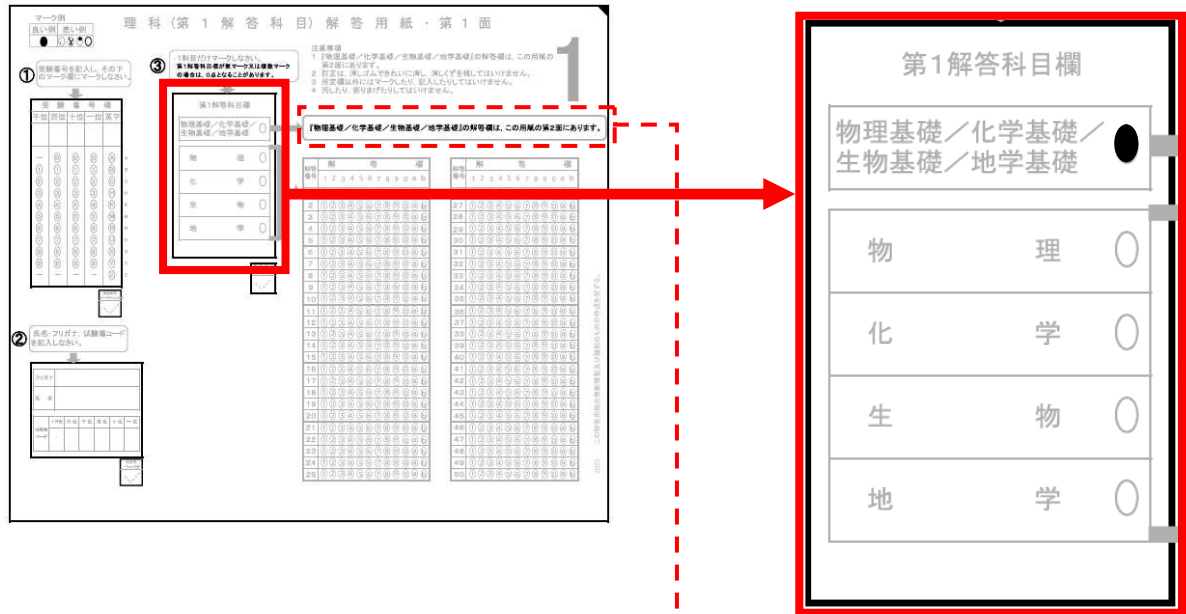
理科（第１解答科目）解答用紙・第１面

マーク例
良い例　悪い例

① 受験番号を記入し，その下のマーク欄にマークしなさい。

受験番号欄
千位　百位　十位　一位　英字

② 氏名・フリガナ，試験場コードを記入しなさい。

フリガナ
氏名
試験場コード　十万位　万位　千位　百位　十位　一位

③ １科目だけマークしなさい。
第１解答科目欄が無マーク又は複数マークの場合は，０点となることがあります。

第１解答科目欄
物理基礎／化学基礎／生物基礎／地学基礎
物理
化学
生物
地学

注意事項
1 「物理基礎／化学基礎／生物基礎／地学基礎」の解答欄は，この用紙の第２面にあります。
2 訂正は，消しゴムできれいに消し，消しくずを残してはいけません。
3 所定欄以外にはマークしたり，記入したりしてはいけません。
4 汚したり，折りまげたりしてはいけません。

1

「物理基礎／化学基礎／生物基礎／地学基礎」の解答欄は，この用紙の第２面にあります。

解答番号　解答欄　1 2 3 4 5 6 7 8 9 0 a b

第１解答科目欄
物理基礎／化学基礎／生物基礎／地学基礎
物　理
化　学
生　物
地　学